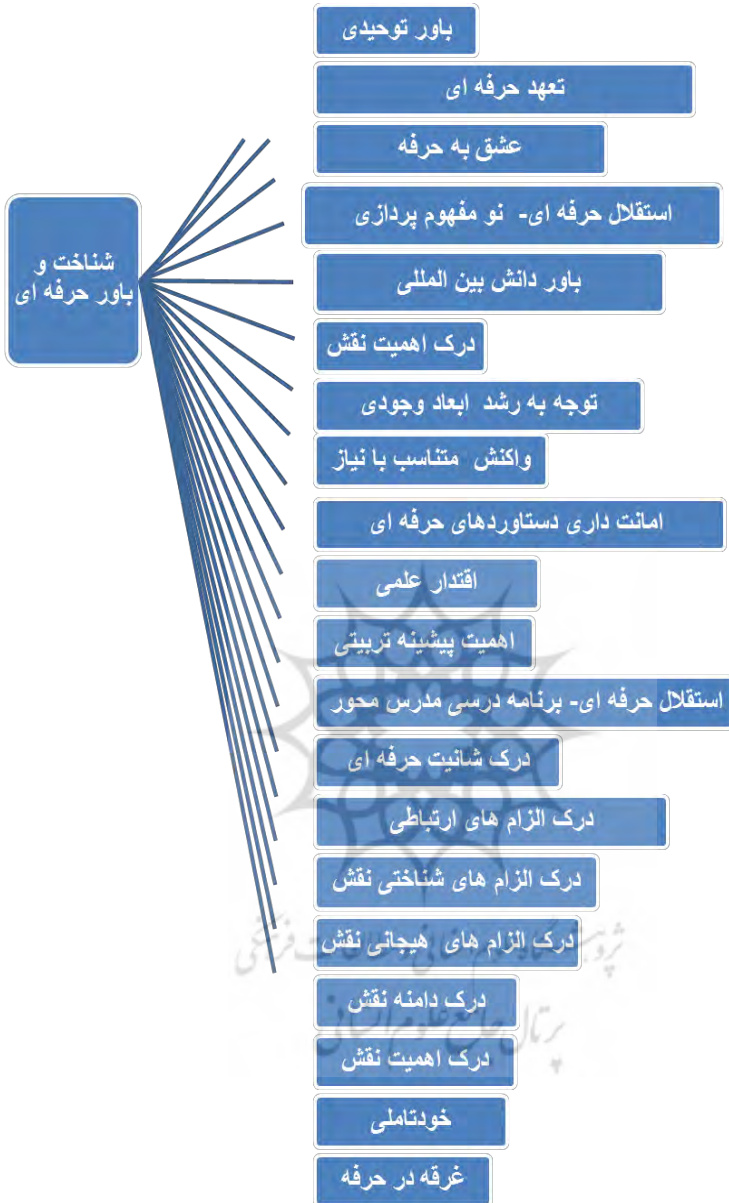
شناخت و باور حرفه ای

باور توحیدی

تعهد حرفه ای

عشق به حرفه

استقلال حرفه ای- نو مفهوم پردازی

باور دانش بین المللی

درک اهمیت نقش

توجه به رشد ابعاد وجودی

واکنش متناسب با نیاز

امانت داری دستاوردهای حرفه ای

اقتدار علمی

اهمیت پیشینه تربیتی

استقلال حرفه ای- برنامه درسی مدرس محور

درک شانیت حرفه ای

درک الزام های ارتباطی

درک الزام های شناختی نقش

درک الزام های هیجانی نقش

درک دامنه نقش

درک اهمیت نقش

خودتاملی

غرقه در حرفه

پژوهشگاه علوم انسانی و مطالعات فرهنگی
پرتال جامع علوم انسانی